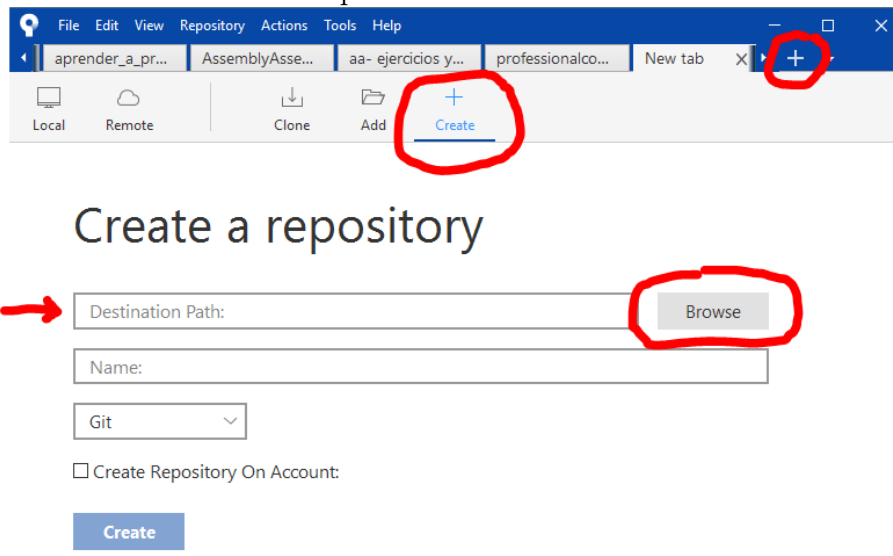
File Edit View Repository Actions Tools Help

aprender_a_pr... AssemblyAsse... aa- ejercicios y... professionalco... New tab

Local Remote Clone Add Create

Create a repository

Destination Path: Browse

Name:

Git

Create Repository On Account:

Create